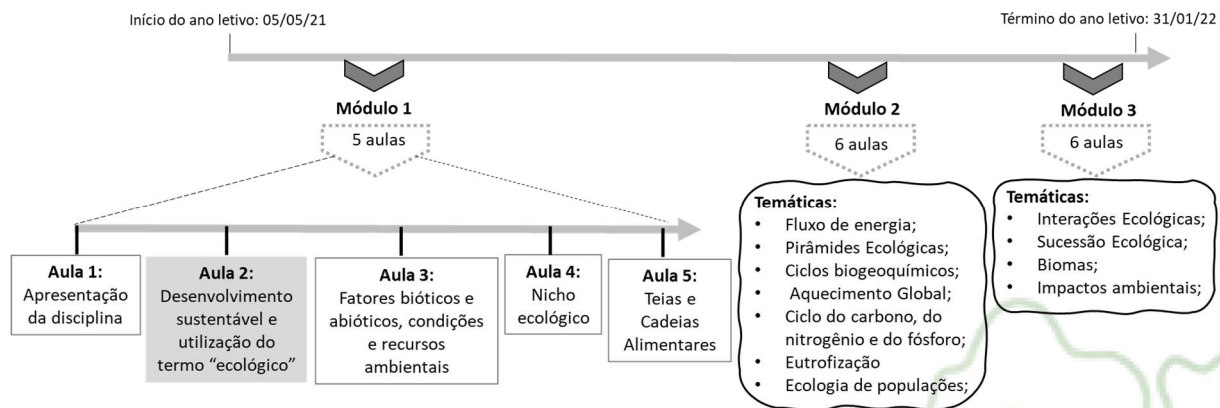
Início do ano letivo: 05/05/21

Término do ano letivo: 31/01/22

Módulo 1

5 aulas

Módulo 2

6 aulas

Módulo 3

6 aulas

Aula 1: Apresentação da disciplina

Aula 2: Desenvolvimento sustentável e utilização do termo "ecológico"

Aula 3: Fatores bióticos e abióticos, condições e recursos ambientais

Aula 4: Nicho ecológico

Aula 5: Teias e Cadeias Alimentares

Temáticas:
- Fluxo de energia;
- Pirâmides Ecológicas;
- Ciclos biogeoquímicos;
- Aquecimento Global;
- Ciclo do carbono, do nitrogênio e do fósforo;
- Eutrofização
- Ecologia de populações;

Temáticas:
- Interações Ecológicas;
- Sucessão Ecológica;
- Biomas;
- Impactos ambientais;